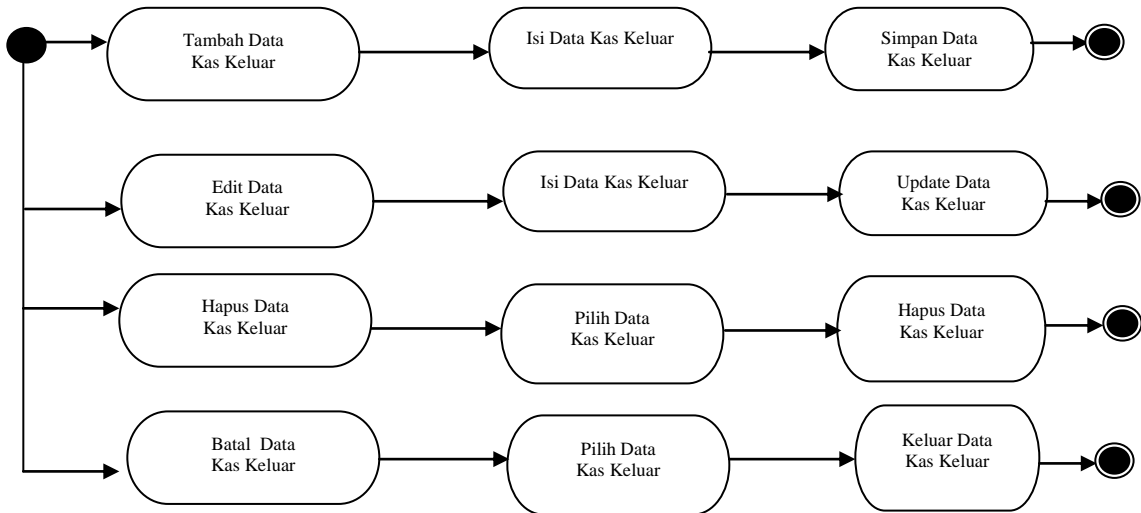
Tambah Data Kas Keluar

Isi Data Kas Keluar

Simpan Data Kas Keluar

Edit Data Kas Keluar

Isi Data Kas Keluar

Update Data Kas Keluar

Hapus Data Kas Keluar

Pilih Data Kas Keluar

Hapus Data Kas Keluar

Batal Data Kas Keluar

Pilih Data Kas Keluar

Keluar Data Kas Keluar